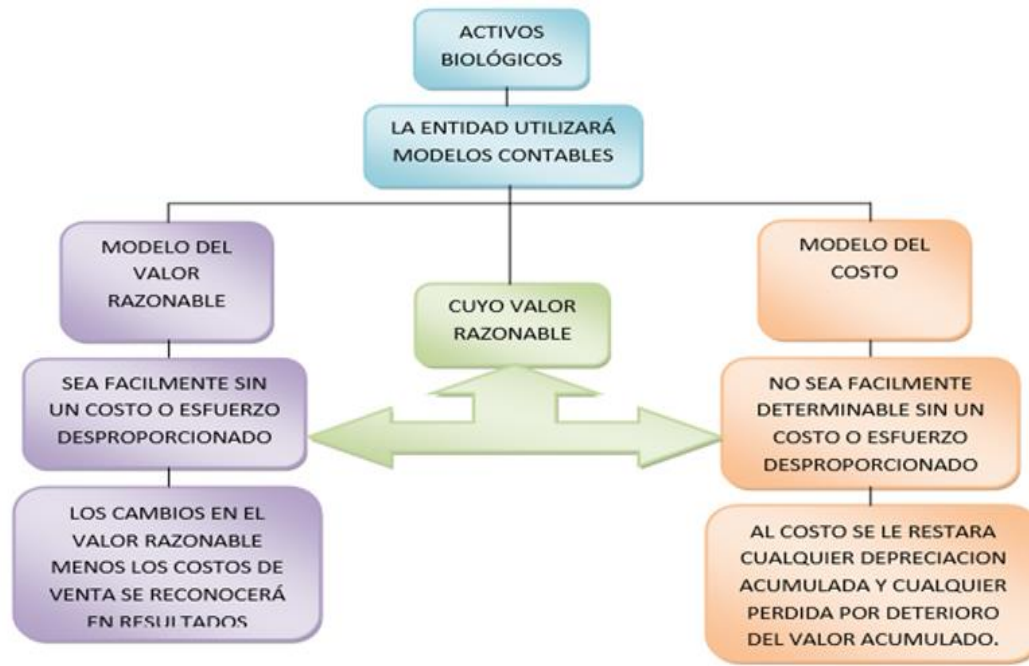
ACTIVOS BIOLÓGICOS

LA ENTIDAD UTILIZARÁ MODELOS CONTABLES

MODELO DEL VALOR RAZONABLE

SEA FACILMENTE SIN UN COSTO O ESFUERZO DESPROPORCIONADO

LOS CAMBIOS EN EL VALOR RAZONABLE MENOS LOS COSTOS DE VENTA SE RECONOCERÁ EN RESULTADOS

CUYO VALOR RAZONABLE

MODELO DEL COSTO

NO SEA FACILMENTE DETERMINABLE SIN UN COSTO O ESFUERZO DESPROPORCIONADO

AL COSTO SE LE RESTARA CUALQUIER DEPRECIACION ACUMULADA Y CUALQUIER PERDIDA POR DETERIORO DEL VALOR ACUMULADO.